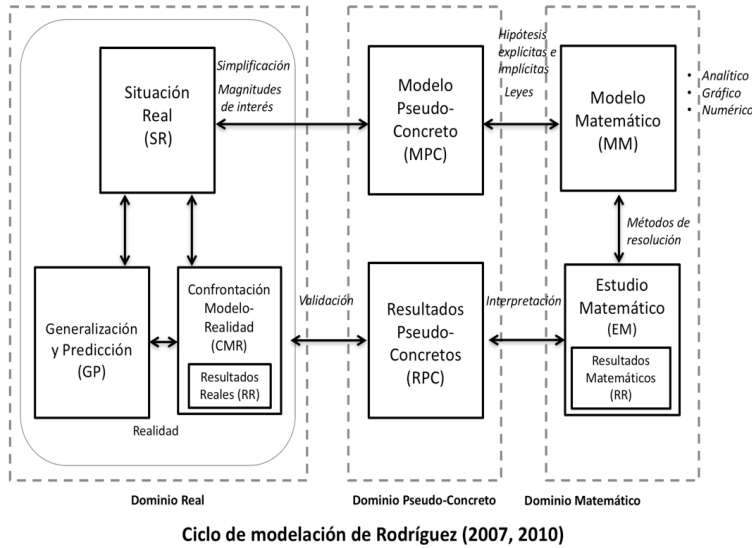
Situación Real (SR)

Simplificación

Magnitudes de interés

Modelo Pseudo-Concreto (MPC)

Hipótesis explícitas e implícitas

Leyes

Modelo Matemático (MM)

• Analítico
• Gráfico
• Numérico

Métodos de resolución

Generalización y Predicción (GP)

Confrontación Modelo-Realidad (CMR)

Resultados Reales (RR)

Validación

Resultados Pseudo-Concretos (RPC)

Interpretación

Estudio Matemático (EM)

Resultados Matemáticos (RR)

Realidad

Dominio Real

Dominio Pseudo-Concreto

Dominio Matemático

Ciclo de modelación de Rodríguez (2007, 2010)